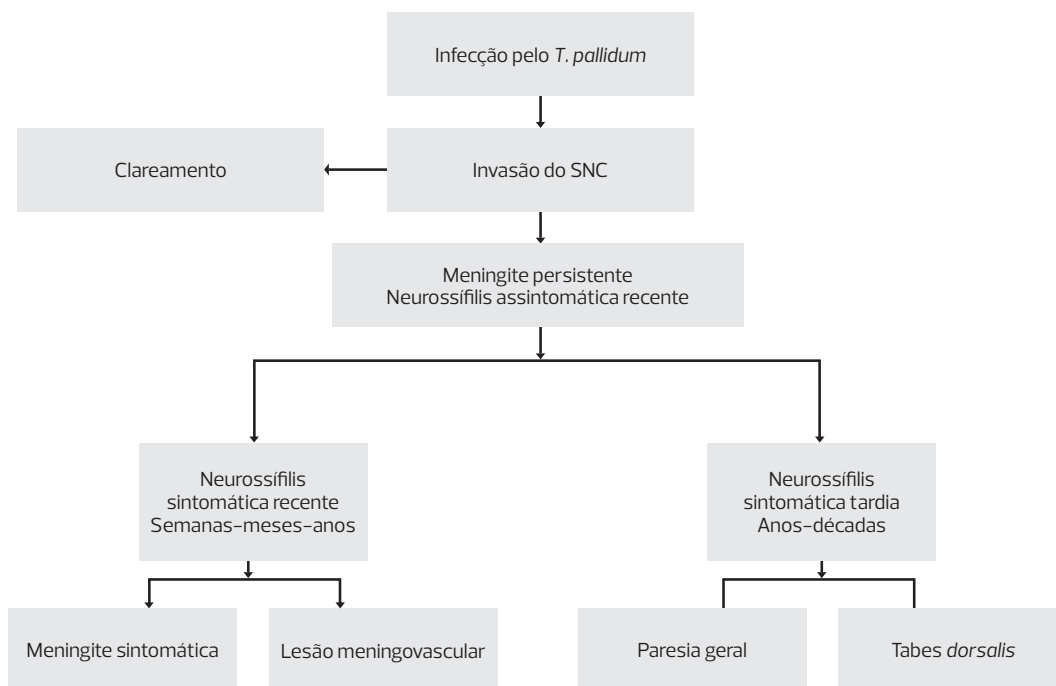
Infecção pelo T. pallidum

Clareamento

Invasão do SNC

Meningite persistente
Neurossífilis assintomática recente

Neurossífilis sintomática recente
Semanas-meses-anos

Neurossífilis sintomática tardia
Anos-décadas

Meningite sintomática

Lesão meningovascular

Paresia geral

Tabes dorsalis